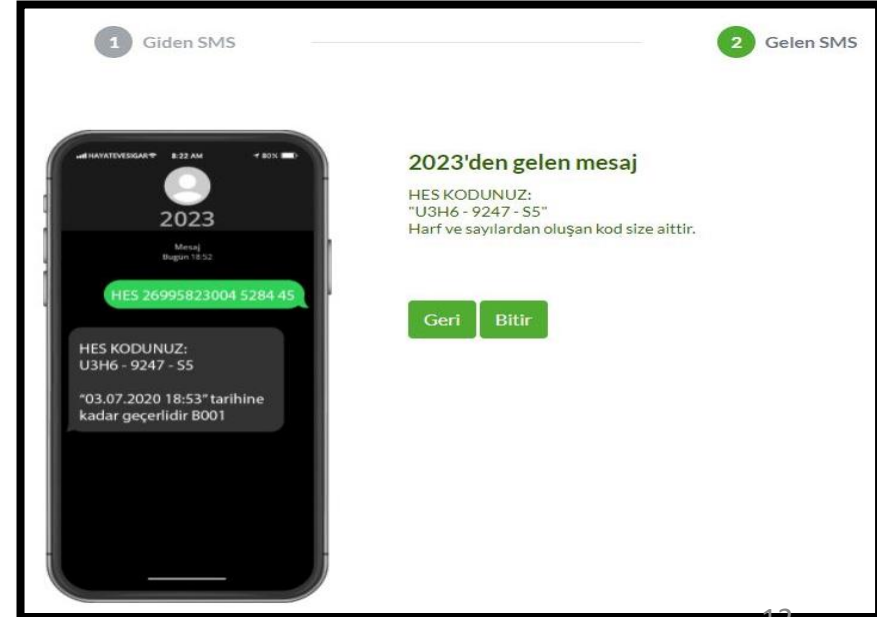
1 Giden SMS

2 Gelen SMS

HAYATEVESIGAR 8:22 AM 80%

2023

Mesaj
Bugün 18:52

HES 26995823004 5284 45

HES KODUNUZ:
U3H6 - 9247 - S5

"03.07.2020 18:53" tarihine kadar geçerlidir B001

2023'den gelen mesaj

HES KODUNUZ:
"U3H6 - 9247 - S5"
Harf ve sayılardan oluşan kod size aittir.

Geri

Bitir

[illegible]